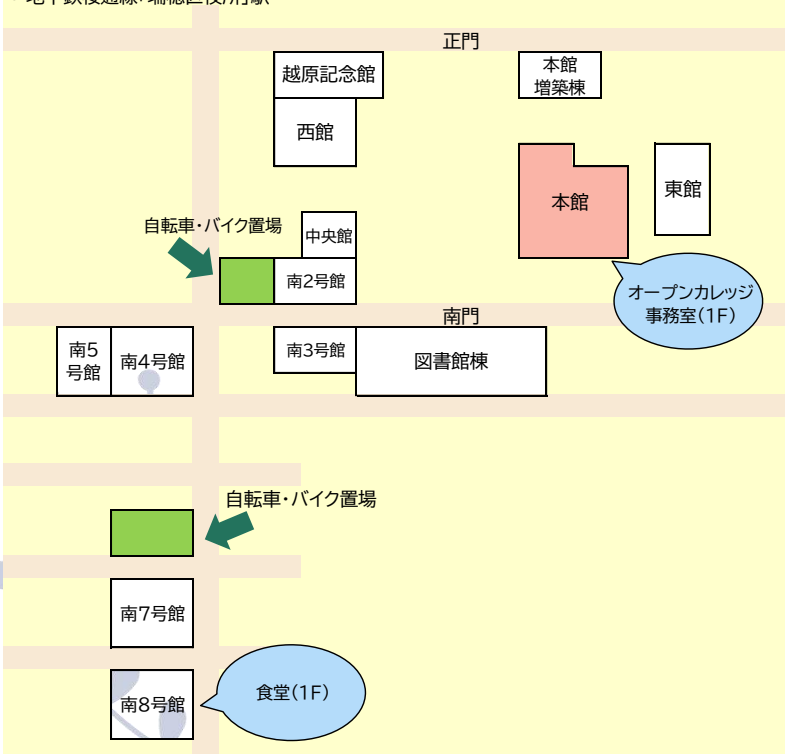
正門

越原記念館

本館
増築棟

西館

本館

東館

自転車・バイク置場

中央館

南2号館

オープンカレッジ
事務室(1F)

南門

南5
号館

南4号館

南3号館

図書館棟

自転車・バイク置場

南7号館

食堂(1F)

南8号館